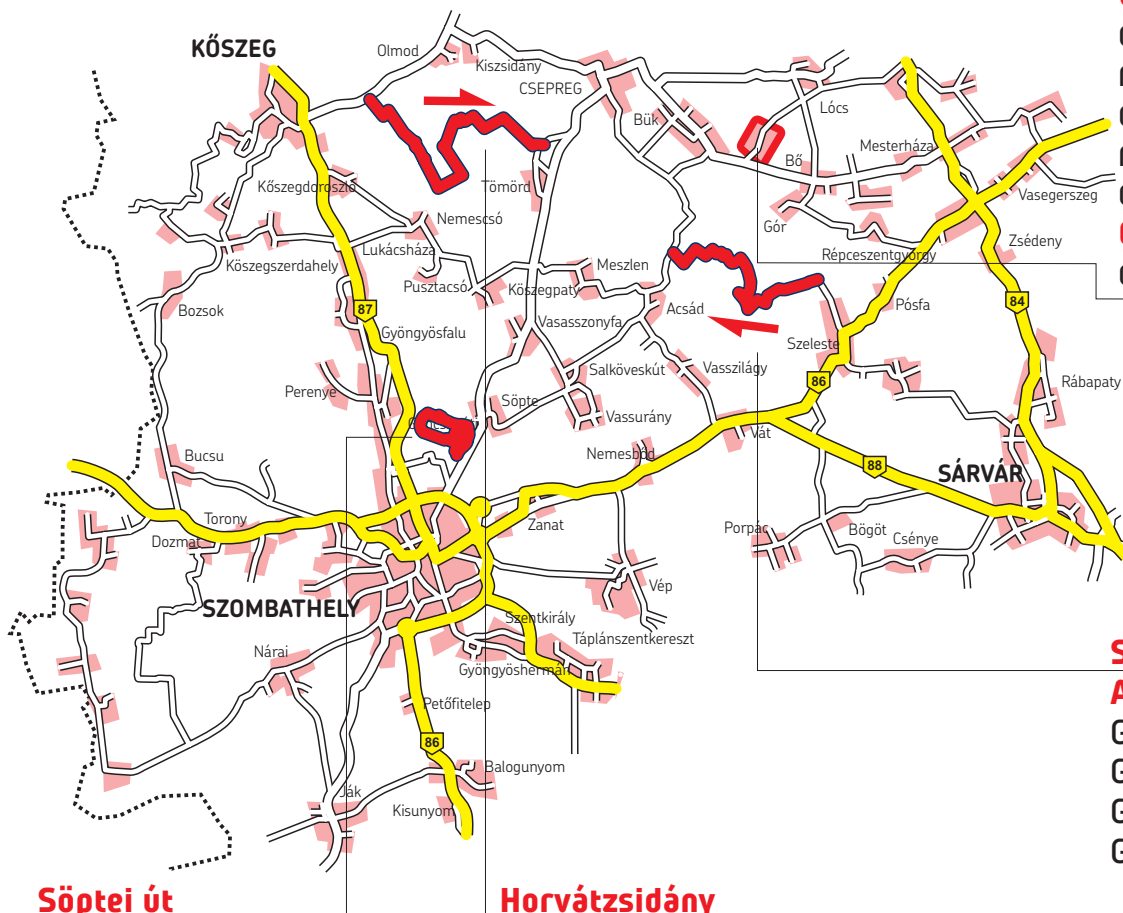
KŐSZEG
Olmod
Kiszsidány
CSEPREG
Bük
Lócs
Bő
Mesterháza
Vasegerszeg
Zsédeny
Gór
Répceszentgyörgy
Kőszegdoroszló
Tömörd
Nemescsó
Lukácsháza
Kőszegszerdahely
Pusztacsó
Kőszegpaty
Meszlen
Acsád
Pósfa
84
Bozsok
87
Gyöngyösfalu
Vasasszonyfa
Szeleste
Salköveskút
Vasszilágy
86
Rábapaty
Perenye
Söpte
Vassurány
Vát
88
SÁRVÁR
Bucsu
Nemesbőd
Torony
Zanat
Dozmat
Porpác
Bögöt
Csénye
SZOMBATHELY
Vép
Szentkirály
Táplánszentkereszt
Nárai
Gyöngyöshermán
Petőfitelep
86
Balogunyom
Ják
Kisunyom
Söptei út
Horvátzsidány
S
A
G
G
G
G